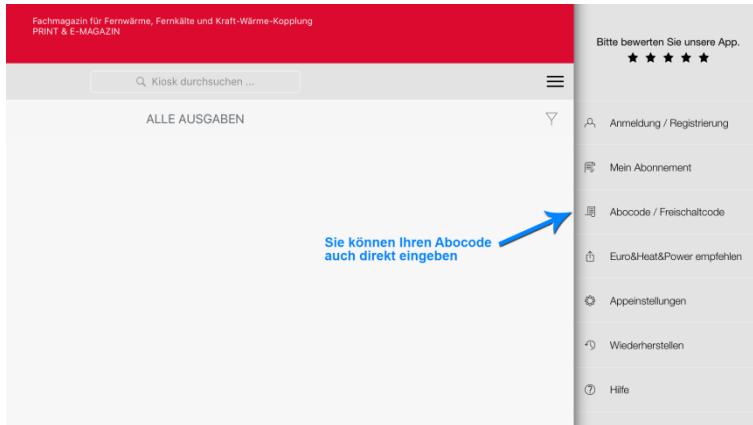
Fachmagazin für Fernwärme, Fernkälte und Kraft-Wärme-Kopplung
PRINT & E-MAGAZIN

Kiosk durchsuchen ...

ALLE AUSGABEN

Sie können Ihren Abocode auch direkt eingeben

Bitte bewerten Sie unsere App.
★★★★★

Anmeldung / Registrierung

Mein Abonnement

Abocode / Freischaltcode

Euro&Heat&Power empfehlen

Appeinstellungen

Wiederherstellen

Hilfe